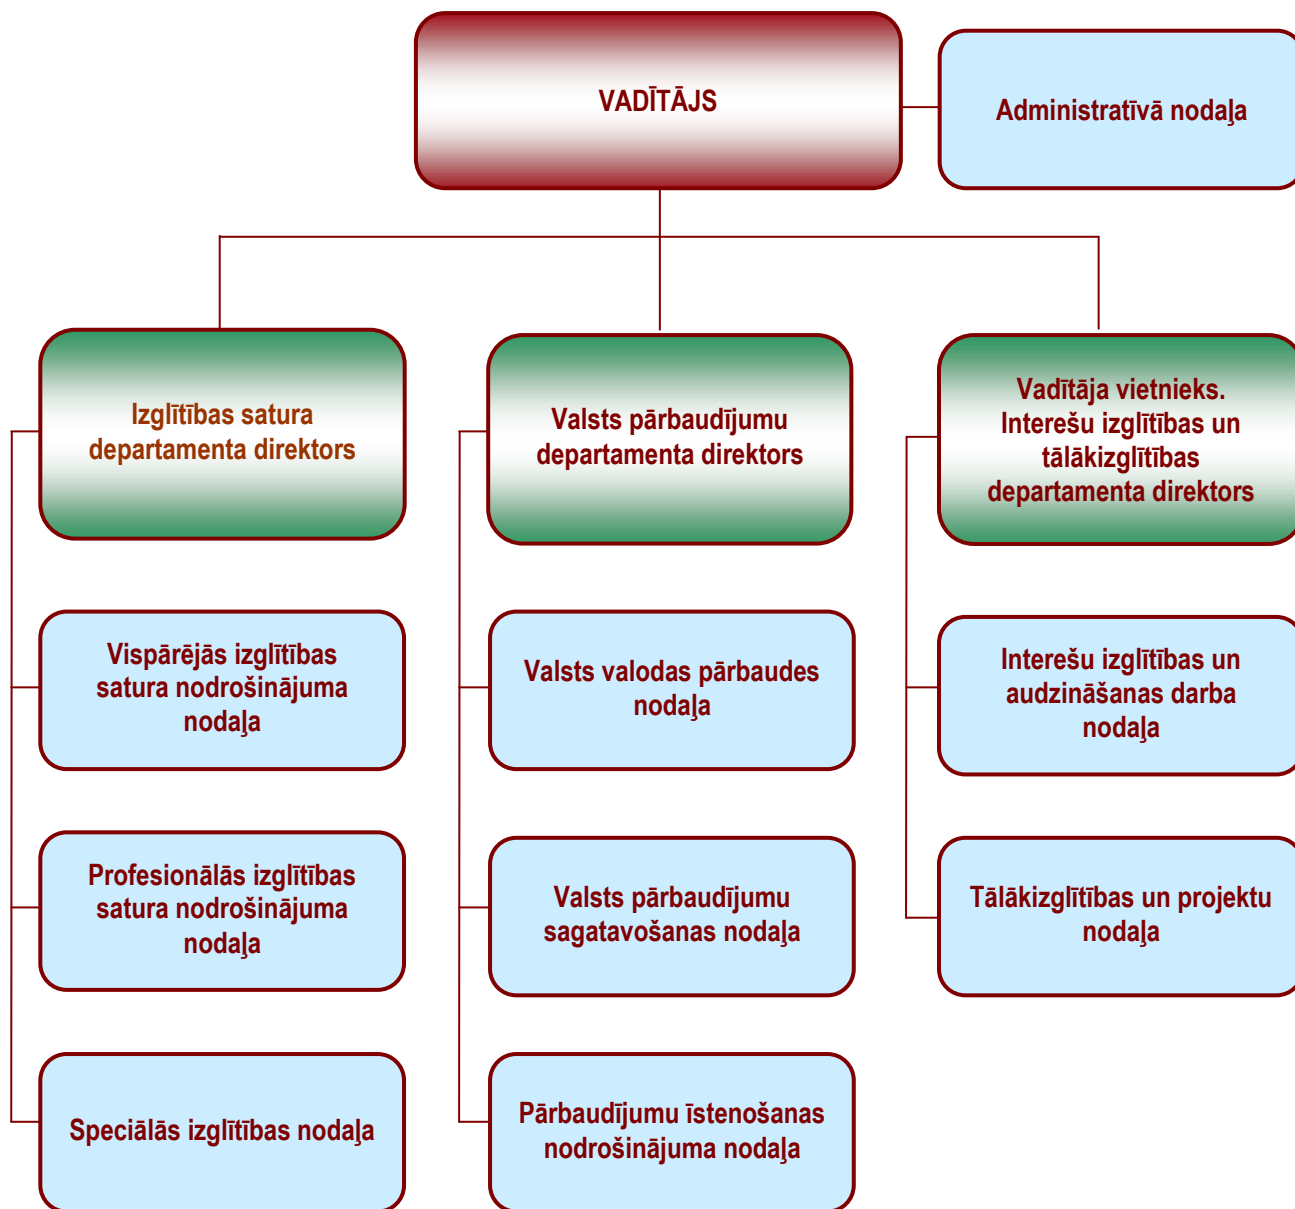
VADĪTĀJS

Administratīvā nodaļa

Izglītības satura departamenta direktors

Valsts pārbaudījumu departamenta direktors

Vadītāja vietnieks. Interešu izglītības un tālākizglītības departamenta direktors

Vispārējās izglītības satura nodrošinājuma nodaļa

Profesionālās izglītības satura nodrošinājuma nodaļa

Speciālās izglītības nodaļa

Valsts valodas pārbaudes nodaļa

Valsts pārbaudījumu sagatavošanas nodaļa

Pārbaudījumu īstenošanas nodrošinājuma nodaļa

Interešu izglītības un audzināšanas darba nodaļa

Tālākizglītības un projektu nodaļa